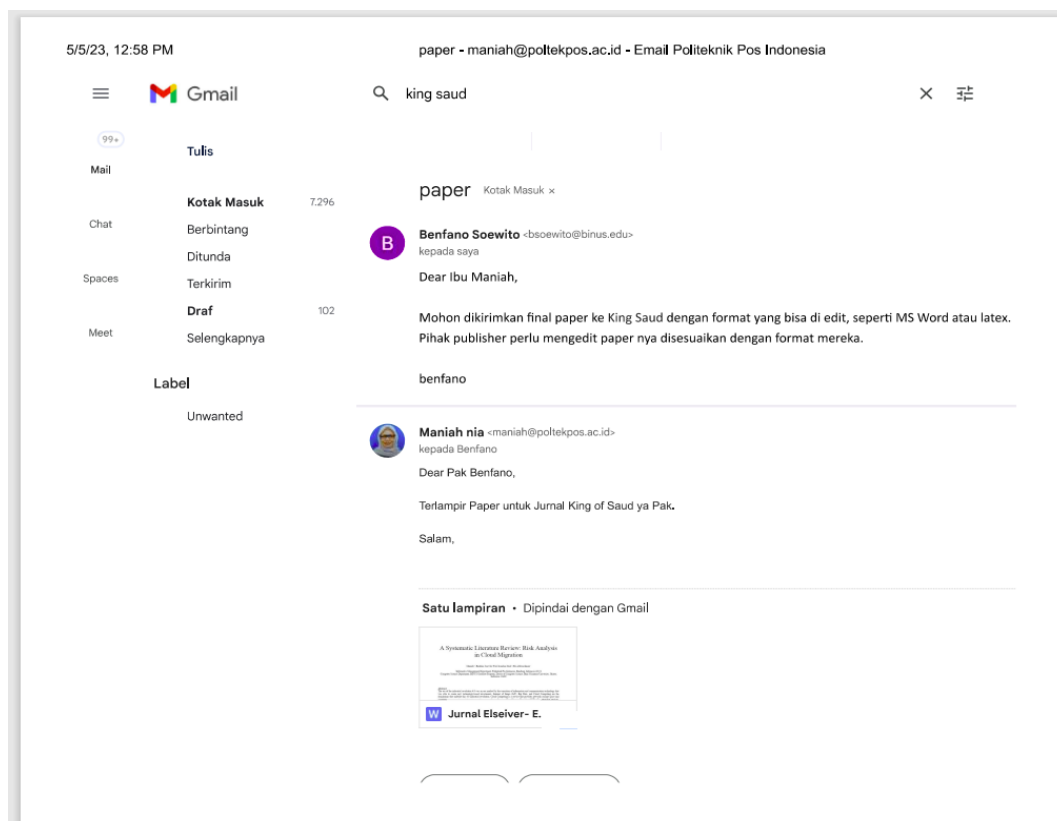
5/5/23, 12:58 PM

paper - maniah@poltekpos.ac.id - Email Politeknik Pos Indonesia

Gmail

king saud

99+

Mail

Tulis

Kotak Masuk 7.296

Chat

Berbintang

Ditunda

Spaces

Terkirim

Draf 102

Meet

Selengkapnya

Label

Unwanted

paper Kotak Masuk ×

B

Benfano Soewito <bsoewito@binus.edu>
kepada saya

Dear Ibu Maniah,

Mohon dikirimkan final paper ke King Saud dengan format yang bisa di edit, seperti MS Word atau latex. Pihak publisher perlu mengedit paper nya disesuaikan dengan format mereka.

benfano

Maniah nia <maniah@poltekpos.ac.id>
kepada Benfano

Dear Pak Benfano,

Terlampir Paper untuk Jurnal King of Saud ya Pak.

Salam,

Satu lampiran • Dipindai dengan Gmail

A Systematic Literature Review: Risk Analysis in Cloud Migration

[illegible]

W Jurnal Elseiver- E.